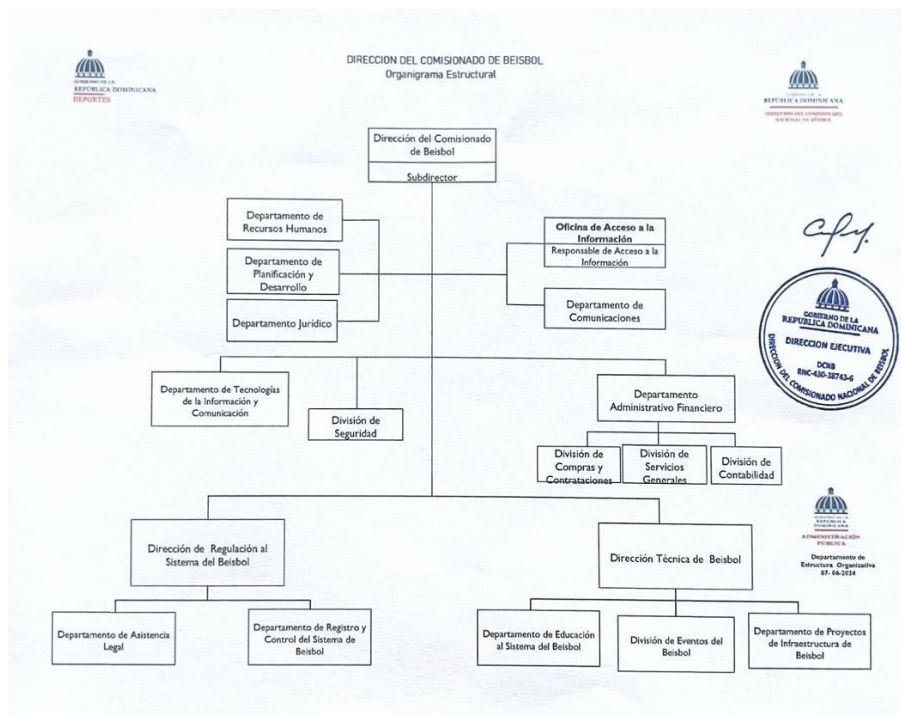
GOBIERNO DE LA
REPÚBLICA DOMINICANA
DEPORTES

DIRECCION DEL COMISIONADO DE BEISBOL
Organigrama Estructural

GOBIERNO DE LA
REPÚBLICA DOMINICANA
DIRECCIÓN DEL COMISIONADO NACIONAL DE BÉISBOL

Dirección del Comisionado de Beisbol

Subdirector

Departamento de Recursos Humanos

Departamento de Planificación y Desarrollo

Departamento Jurídico

Oficina de Acceso a la Información

Responsable de Acceso a la Información

Departamento de Comunicaciones

GOBIERNO DE LA
REPUBLICA DOMINICANA
DIRECCION EJECUTIVA
DCNB
RNC-430-38743-6
DIRECCIÓN DEL COMISIONADO NACIONAL DE BEISBOL

Departamento de Tecnologías de la Información y Comunicación

División de Seguridad

Departamento Administrativo Financiero

División de Compras y Contrataciones

División de Servicios Generales

División de Contabilidad

GOBIERNO DE LA
REPÚBLICA DOMINICANA
ADMINISTRACIÓN PÚBLICA
Departamento de Estructura Organizativa
07-06-2024

Dirección de Regulación al Sistema del Beisbol

Dirección Técnica de Beisbol

Departamento de Asistencia Legal

Departamento de Registro y Control del Sistema de Beisbol

Departamento de Educación al Sistema del Beisbol

División de Eventos del Beisbol

Departamento de Proyectos de Infraestructura de Beisbol